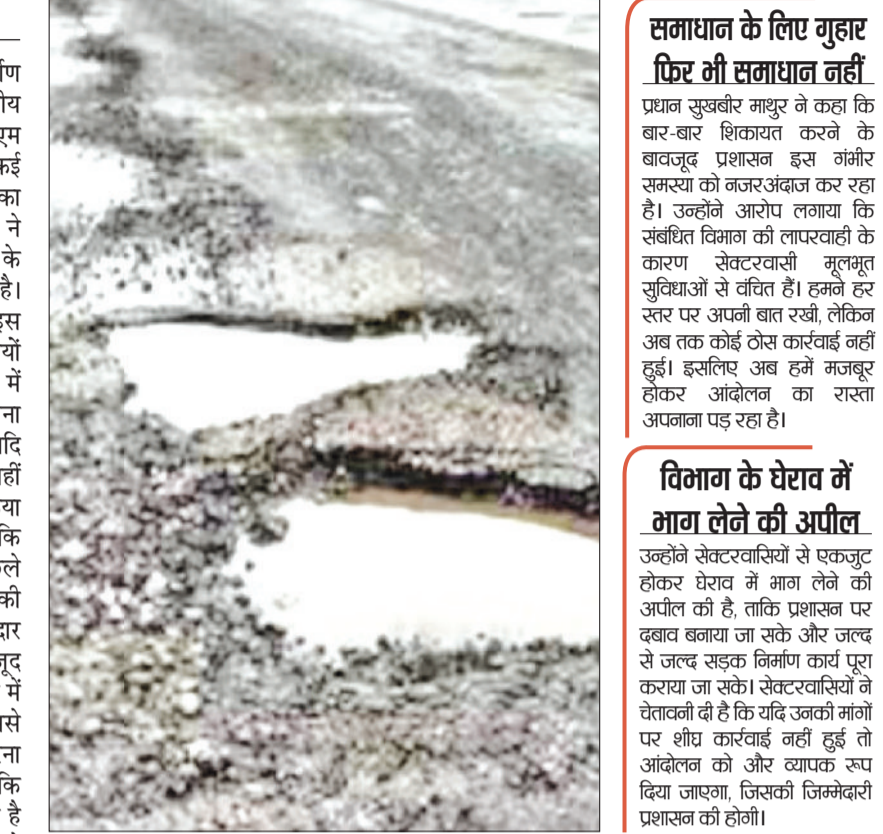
र्माण
ीय
एम
कई
का
ने
के
है।
इस
यों
में
ना
दि
हीं
या
कि
ले
की
दार
जूद
में
ससे
ना
कि
है

समाधान के लिए गुहार फिर भी समाधान नहीं

प्रधान सुखबीर माथुर ने कहा कि बार-बार शिकायत करने के बावजूद प्रशासन इस गंभीर समस्या को नजरअंदाज कर रहा है। उन्होंने आरोप लगाया कि संबंधित विभाग की लापरवाही के कारण सेक्टरवासी मूलभूत सुविधाओं से वंचित हैं। हमने हर स्तर पर अपनी बात रखी, लेकिन अब तक कोई ठोस कार्रवाई नहीं हुई। इसलिए अब हमें मजबूर होकर आंदोलन का रास्ता अपनाना पड़ रहा है।

विभाग के घेराव में भाग लेने की अपील

उन्होंने सेक्टरवासियों से एकजुट होकर घेराव में भाग लेने की अपील की है, ताकि प्रशासन पर दबाव बनाया जा सके और जल्द से जल्द सड़क निर्माण कार्य पूरा कराया जा सके। सेक्टरवासियों ने चेतावनी दी है कि यदि उनकी मांगों पर शीघ्र कार्रवाई नहीं हुई तो आंदोलन को और व्यापक रूप दिया जाएगा, जिसकी जिम्मेदारी प्रशासन की होगी।